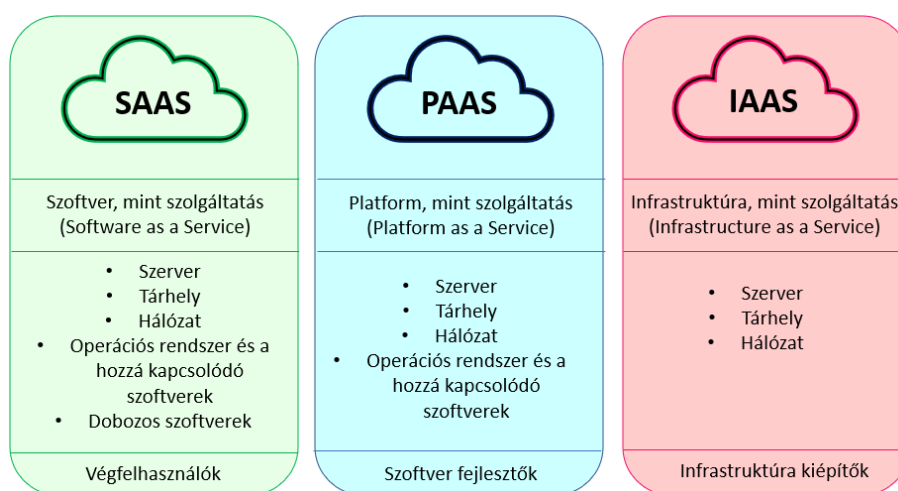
SAAS

Szoftver, mint szolgáltatás (Software as a Service)

- Szerver
- Tárhely
- Hálózat
- Operációs rendszer és a hozzá kapcsolódó szoftverek
- Dobozos szoftverek

Végfelhasználók

PAAS

Platform, mint szolgáltatás (Platform as a Service)

- Szerver
- Tárhely
- Hálózat
- Operációs rendszer és a hozzá kapcsolódó szoftverek

Szoftver fejlesztők

IAAS

Infrastruktúra, mint szolgáltatás (Infrastructure as a Service)

- Szerver
- Tárhely
- Hálózat

Infrastruktúra kiépítők